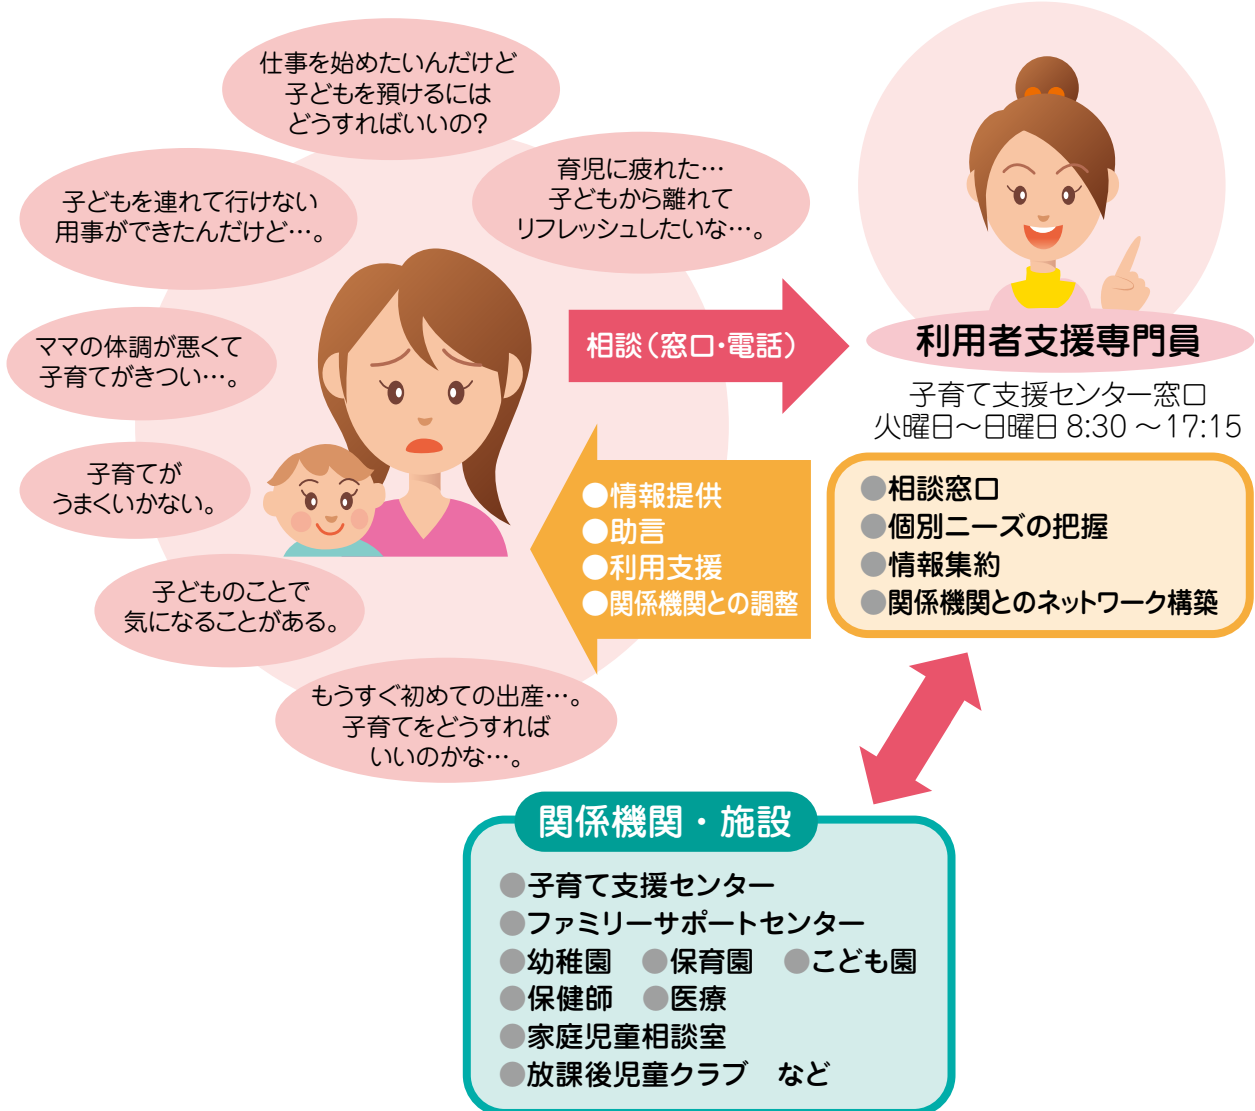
仕事を始めたいんだけど
子どもを預けるには
どうすればいいの?

子どもを連れて行けない
用事ができたんだけど…。

育児に疲れた…
子どもから離れて
リフレッシュしたいな…。

ママの体調が悪くて
子育てがきつい…。

子育てが
うまくいかない。

子どものことで
気になることがある。

もうすぐ初めての出産…。
子育てをどうすれば
いいのかな…。

相談（窓口･電話）

●情報提供
●助言
●利用支援
●関係機関との調整

利用者支援専門員

子育て支援センター窓口
火曜日～日曜日 8:30 ～17:15

●相談窓口
●個別ニーズの把握
●情報集約
●関係機関とのネットワーク構築

関係機関・施設

●子育て支援センター
●ファミリーサポートセンター
●幼稚園　●保育園　●こども園
●保健師　●医療
●家庭児童相談室
●放課後児童クラブ　など